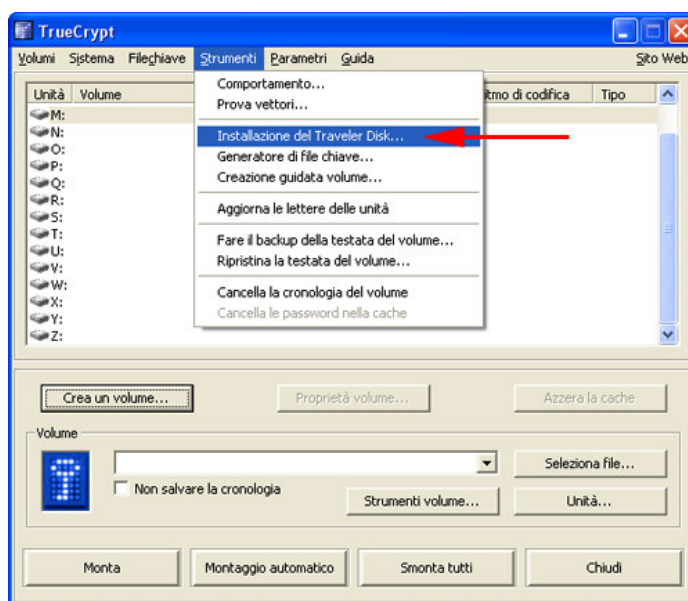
TrueCrypt

Volumi Sistema Filechiave Strumenti Parametri Guida Sito Web

Unità Volume ritmo di codifica Tipo

M:
N:
O:
P:
Q:
R:
S:
T:
U:
V:
W:
X:
Y:
Z:

Comportamento...
Prova vettori...
Installazione del Traveler Disk...
Generatore di file chiave...
Creazione guidata volume...
Aggiorna le lettere delle unità
Fare il backup della testata del volume...
Ripristina la testata del volume...
Cancella la cronologia del volume
Cancella le password nella cache

Crea un volume...
Proprietà volume...
Azzera la cache

Volume

Seleziona file...
Non salvare la cronologia
Strumenti volume...
Unità...

Monta
Montaggio automatico
Smonta tutti
Chiudi